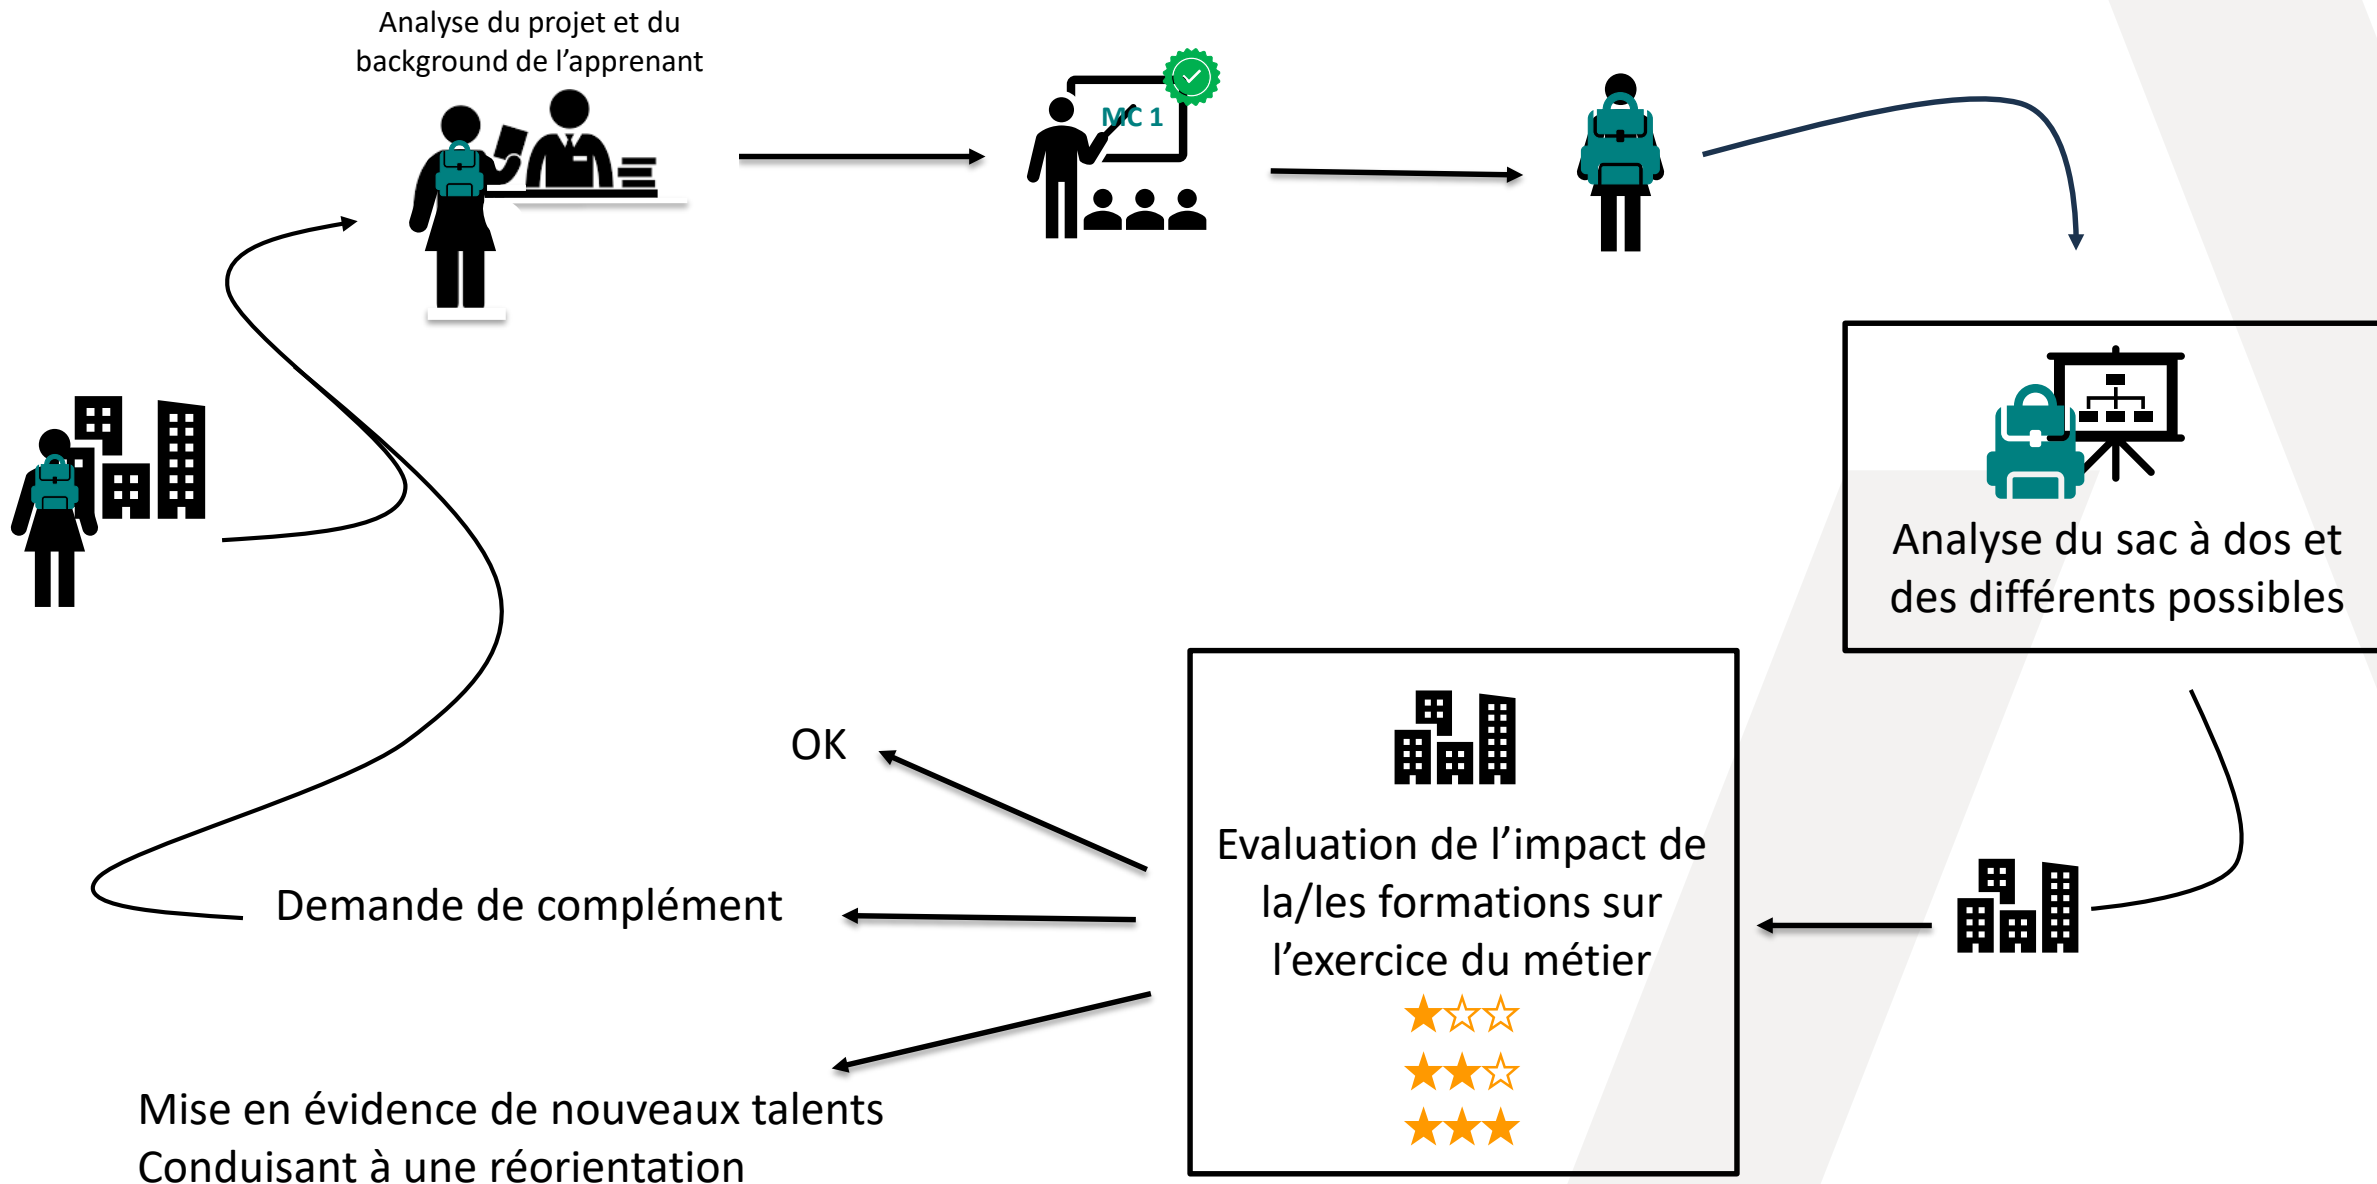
Analyse du projet et du background de l’apprenant

MC 1

Analyse du sac à dos et des différents possibles

Evaluation de l’impact de la/les formations sur l’exercice du métier

★☆☆

★★☆

★★★

OK

Demande de complément

Mise en évidence de nouveaux talents
Conduisant à une réorientation